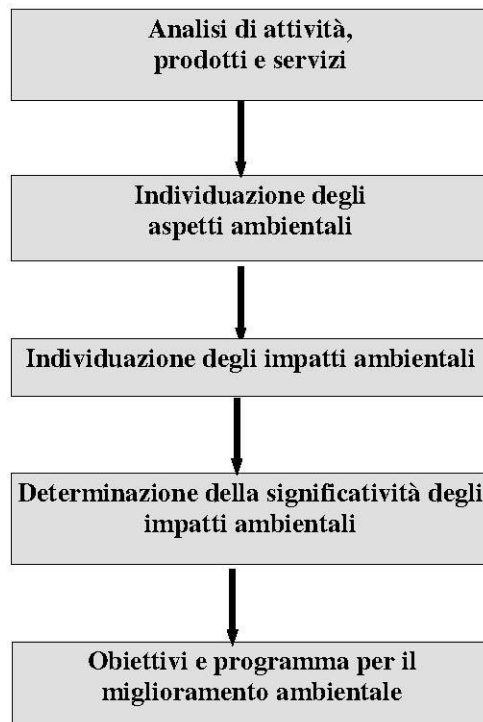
Analisi di attività, prodotti e servizi

Individuazione degli aspetti ambientali

Individuazione degli impatti ambientali

Determinazione della significatività degli impatti ambientali

Obiettivi e programma per il miglioramento ambientale